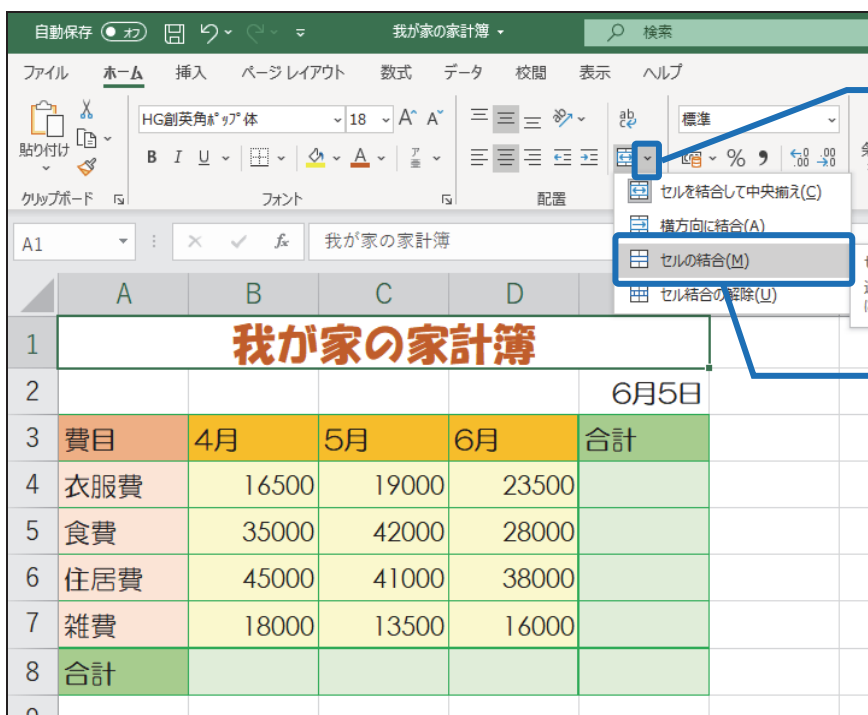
自動保存 オフ 我が家の家計簿 検索

ファイル ホーム 挿入 ページレイアウト 数式 データ 校閲 表示 ヘルプ

貼り付け クリップボード

HG創英角ﾎﾟｯﾌﾟ体 18 B I U フォント

配置

標準 % 9 .00

セルを結合して中央揃え(C)
横方向に結合(A)
セルの結合(M)
セル結合の解除(U)

A1 fx 我が家の家計簿

| | A | B | C | D | E |
|---|---|---|---|---|---|
| 1 | 我が家の家計簿 | | | | |
| 2 | | | | | 6月5日 |
| 3 | 費目 | 4月 | 5月 | 6月 | 合計 |
| 4 | 衣服費 | 16500 | 19000 | 23500 | |
| 5 | 食費 | 35000 | 42000 | 28000 | |
| 6 | 住居費 | 45000 | 41000 | 38000 | |
| 7 | 雑費 | 18000 | 13500 | 16000 | |
| 8 | 合計 | | | | |